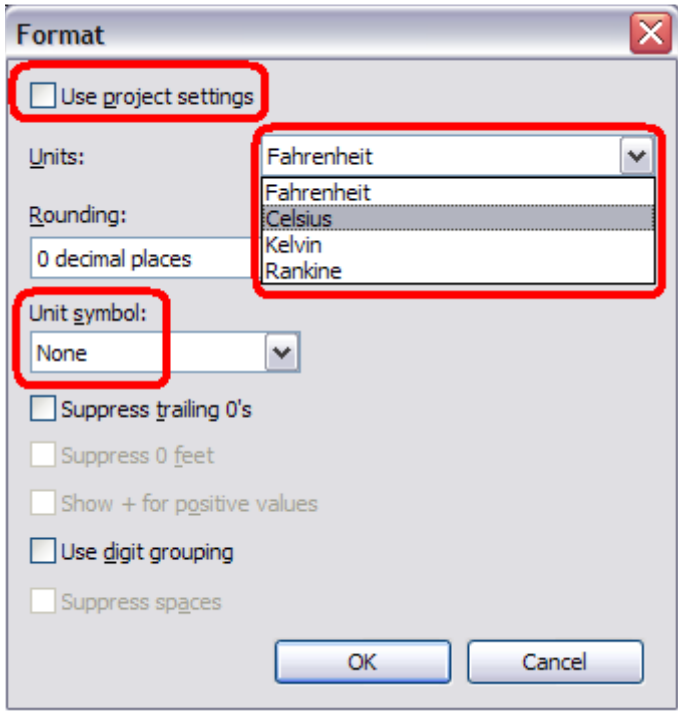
Format

Use project settings

Units:

Fahrenheit

Fahrenheit
Celsius
Kelvin
Rankine

Rounding:

0 decimal places

Unit symbol:

None

Suppress trailing 0's

Suppress 0 feet

Show + for positive values

Use digit grouping

Suppress spaces

OK

Cancel